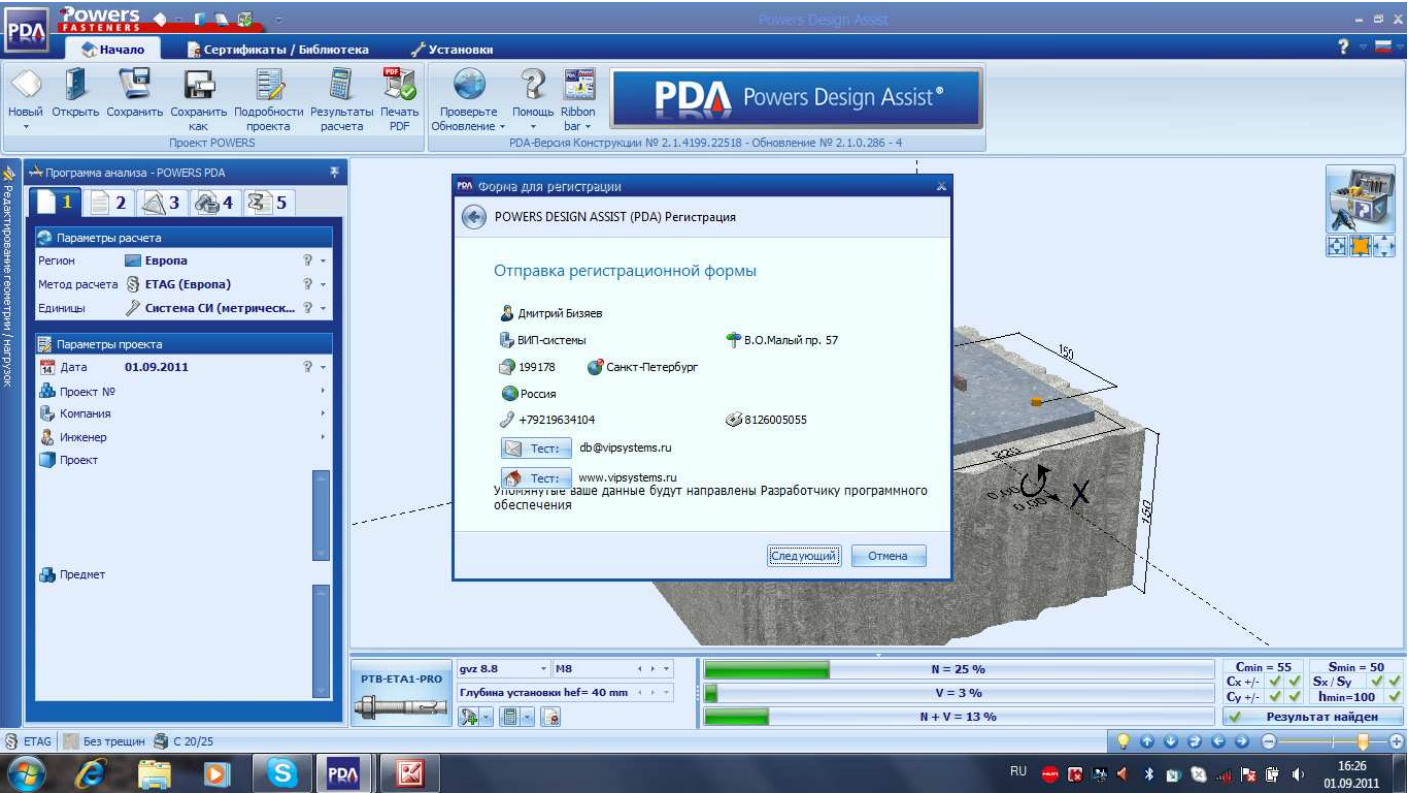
PDA Powers FASTENERS

Powers Design Assist

Начало | Сертификаты / Библиотека | Установки

Новый | Открыть | Сохранить | Сохранить как | Подробности проекта | Результаты расчета | Печать PDF
Проект POWERS

Проверьте Обновление | Помощь | Ribbon bar
PDA-Версия Конструкции № 2.1.4199.22518 - Обновление № 2.1.0.286 - 4

PDA Powers Design Assist®

Редактирование геометрии / Нагрузок

Программа анализа - POWERS PDA

1 2 3 4 5

Параметры расчета
Регион | Европа
Метод расчета | ETAG (Европа)
Единицы | Система СИ (метрическ...

Параметры проекта
Дата | 01.09.2011
Проект №
Компания
Инженер
Проект

Предмет

Форма для регистрации

POWERS DESIGN ASSIST (PDA) Регистрация

Отправка регистрационной формы

Дмитрий Бизяев
ВИП-системы
В.О.Малый пр. 57
199178
Санкт-Петербург
Россия
+79219634104
8126005055
Тест: db@vipsystems.ru
Тест: www.vipsystems.ru
Упомянутые ваше данные будут направлены Разработчику программного обеспечения

Следующий | Отмена

150
200
150
X

PTB-ETA1-PRO
gvz 8.8 | M8
Глубина установки hef= 40 mm

N = 25 %
V = 3 %
N + V = 13 %

Cmin = 55 | Smin = 50
Cx +/- | Sx / Sy
Cy +/- | hmin=100
Результат найден

ETAG | Без трещин | C 20/25

RU 16:26 01.09.2011